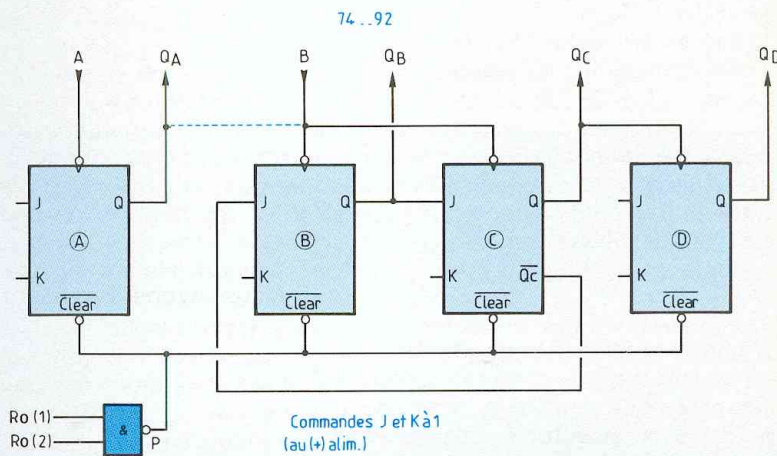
74 ..92

A
$Q_A$
B
$Q_B$
$Q_C$
$Q_D$

J
Q
Ⓐ
K
$\overline{Clear}$

J
Q
Ⓑ
K
$\overline{Clear}$

J
Q
Ⓒ
K
$\overline{Qc}$
$\overline{Clear}$

J
Q
Ⓓ
K
$\overline{Clear}$

Ro (1)
Ro (2)
&
P

Commandes J et K à 1
(au (+) alim.)